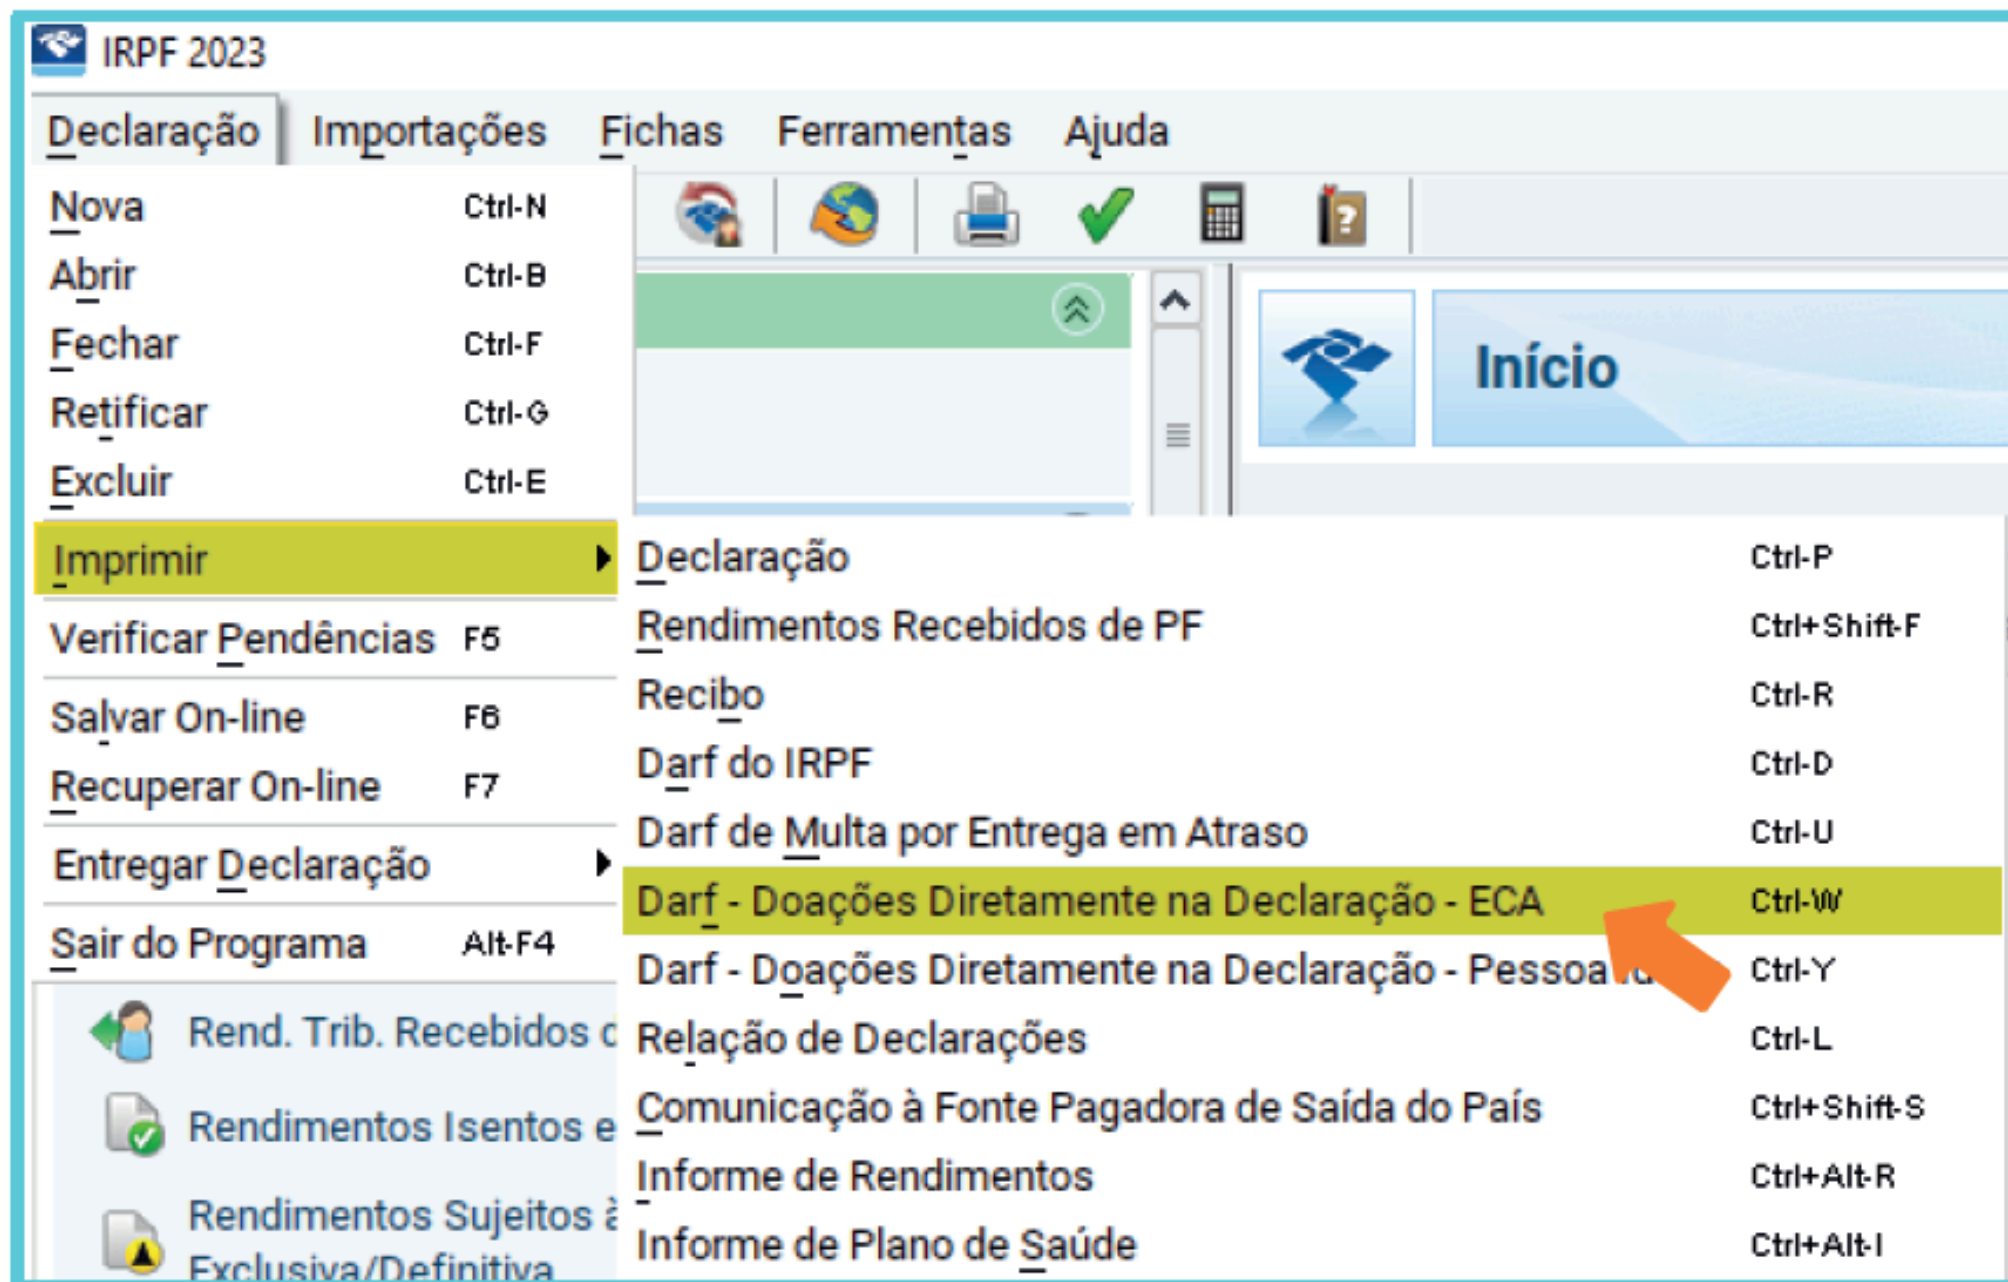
IRPF 2023

Declaração Importações Fichas Ferramentas Ajuda

Nova Ctrl-N
Abrir Ctrl-B
Fechar Ctrl-F
Retificar Ctrl-G
Excluir Ctrl-E
Imprimir
Verificar Pendências F5
Salvar On-line F6
Recuperar On-line F7
Entregar Declaração
Sair do Programa Alt-F4

Início

Declaração Ctrl-P
Rendimentos Recebidos de PF Ctrl+Shift-F
Recibo Ctrl-R
Darf do IRPF Ctrl-D
Darf de Multa por Entrega em Atraso Ctrl-U
Darf - Doações Diretamente na Declaração - ECA Ctrl-W
Darf - Doações Diretamente na Declaração - Pessoa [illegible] Ctrl-Y
Relação de Declarações Ctrl-L
Comunicação à Fonte Pagadora de Saída do País Ctrl+Shift-S
Informe de Rendimentos Ctrl+Alt-R
Informe de Plano de Saúde Ctrl+Alt-I

Rend. Trib. Recebidos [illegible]
Rendimentos Isentos e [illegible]
Rendimentos Sujeitos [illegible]
Exclusiva/Definitiva